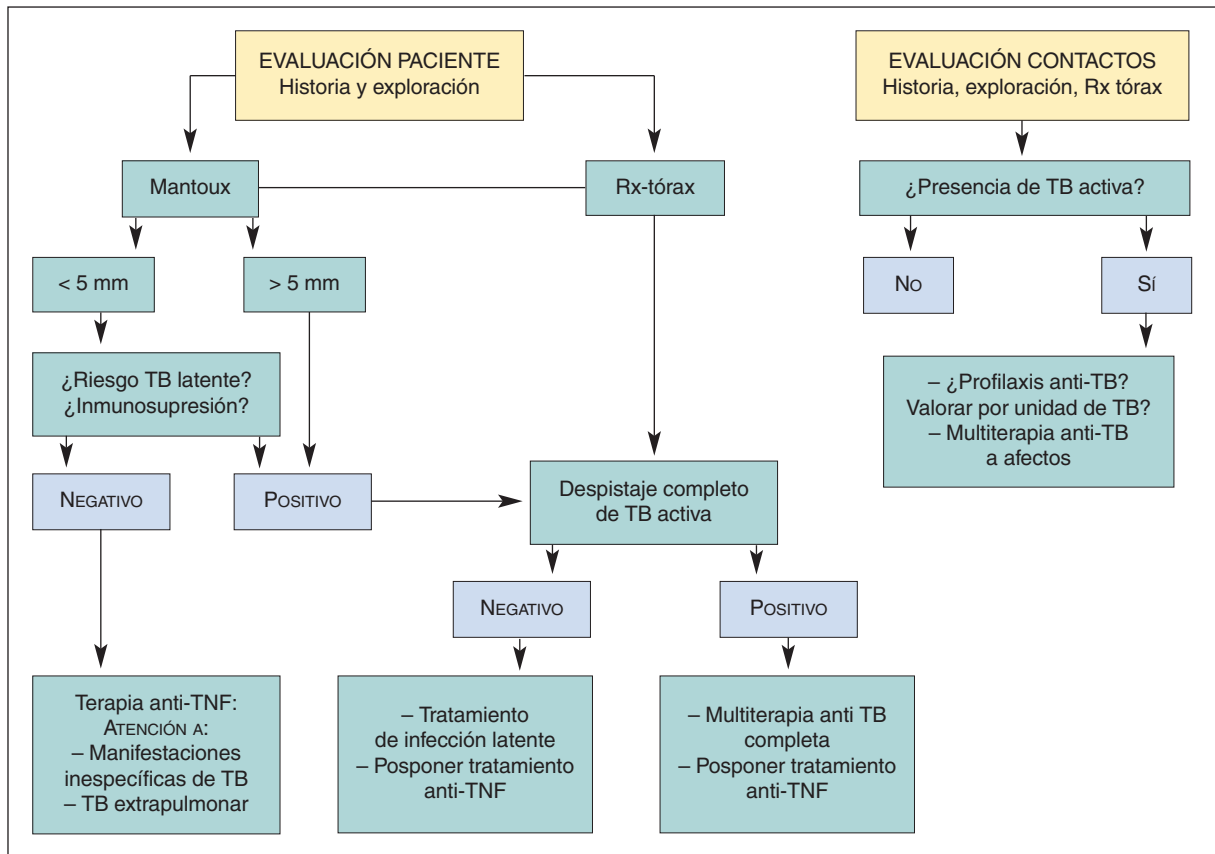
EVALUACIÓN PACIENTE
Historia y exploración

EVALUACIÓN CONTACTOS
Historia, exploración, Rx tórax

Mantoux

Rx-tórax

¿Presencia de TB activa?

< 5 mm

> 5 mm

No

Sí

¿Riesgo TB latente?
¿Inmunosupresión?

– ¿Profilaxis anti-TB?
Valorar por unidad de TB?
– Multiterapia anti-TB a afectos

Negativo

Positivo

Despistaje completo de TB activa

Negativo

Positivo

Terapia anti-TNF:
Atención a:
– Manifestaciones inespecíficas de TB
– TB extrapulmonar

– Tratamiento de infección latente
– Posponer tratamiento anti-TNF

– Multiterapia anti TB completa
– Posponer tratamiento anti-TNF